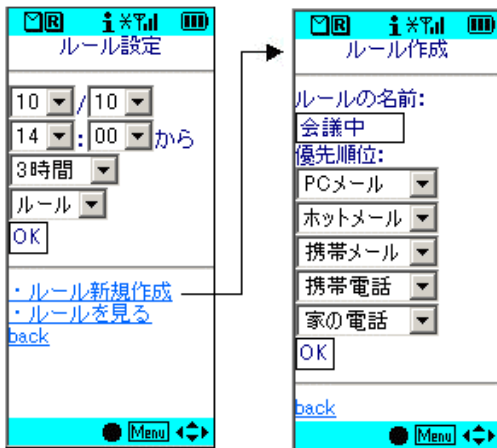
ルール設定

10 / 10
14 : 00 から
3時間
ルール
OK

・ルール新規作成
・ルールを見る
back

Menu

ルール作成

ルールの名前:
会議中
優先順位:
PCメール
ホットメール
携帯メール
携帯電話
家の電話
OK

back

Menu